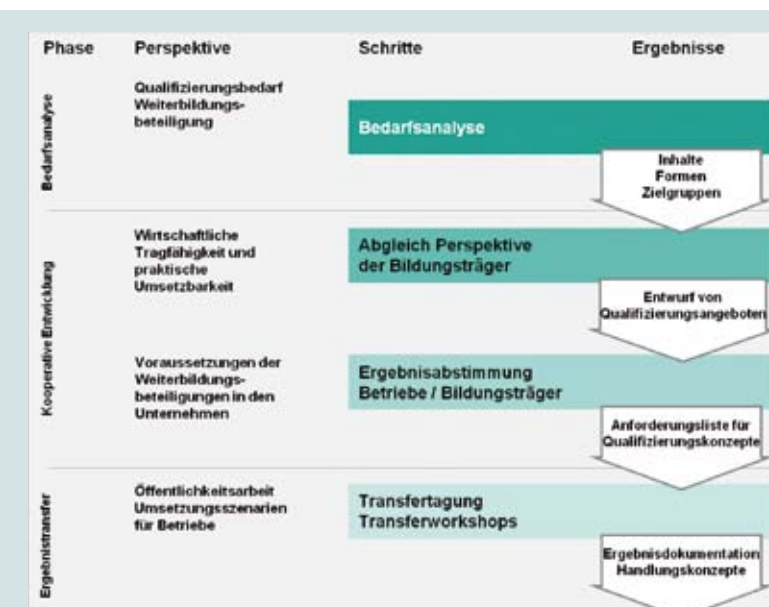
| Phase | Perspektive | Schritte | Ergebnisse |
|---|---|---|---|
| Bedarfsanalyse | Qualifizierungsbedarf Weiterbildungsbeteiligung | Bedarfsanalyse | Inhalte Formen Zielgruppen |
| Kooperative Entwicklung | Wirtschaftliche Tragfähigkeit und praktische Umsetzbarkeit | Abgleich Perspektive der Bildungsträger | Entwurf von Qualifizierungsangeboten |
| | Voraussetzungen der Weiterbildungsbeteiligungen in den Unternehmen | Ergebnisabstimmung Betriebe / Bildungsträger | Anforderungsliste für Qualifizierungskonzepte |
| Ergebnistransfer | Öffentlichkeitsarbeit Umsetzungsszenarien für Betriebe | Transfertagung Transferworkshops | Ergebnisdokumentation Handlungskonzepte |